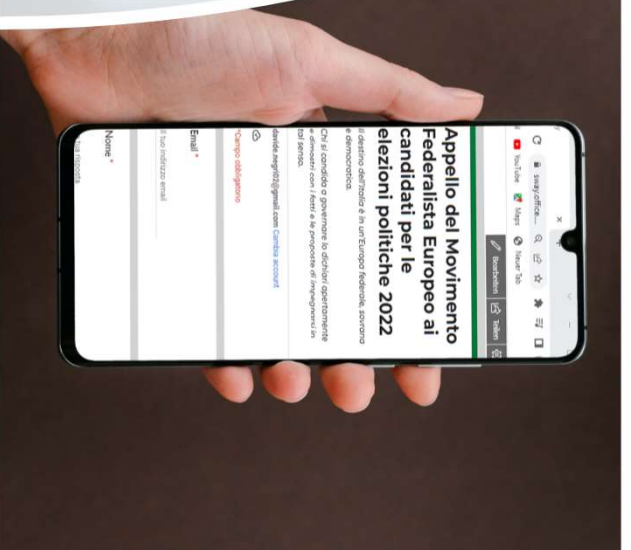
sway.office...

YouTube Maps Neuer Tab

Bearbeiten Teilen

Appello del Movimento Federalista Europeo ai candidati per le elezioni politiche 2022

Il destino dell'Italia è in un'Europa federale, sovrana e democratica.

Chi si candida a governare lo dichiari apertamente e dimostri con i fatti e le proposte di impegnarsi in tal senso.

davide.negri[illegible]@gmail.com Cambia account

*Campo obbligatorio

Email *

Il tuo indirizzo email

Nome *

La tua risposta